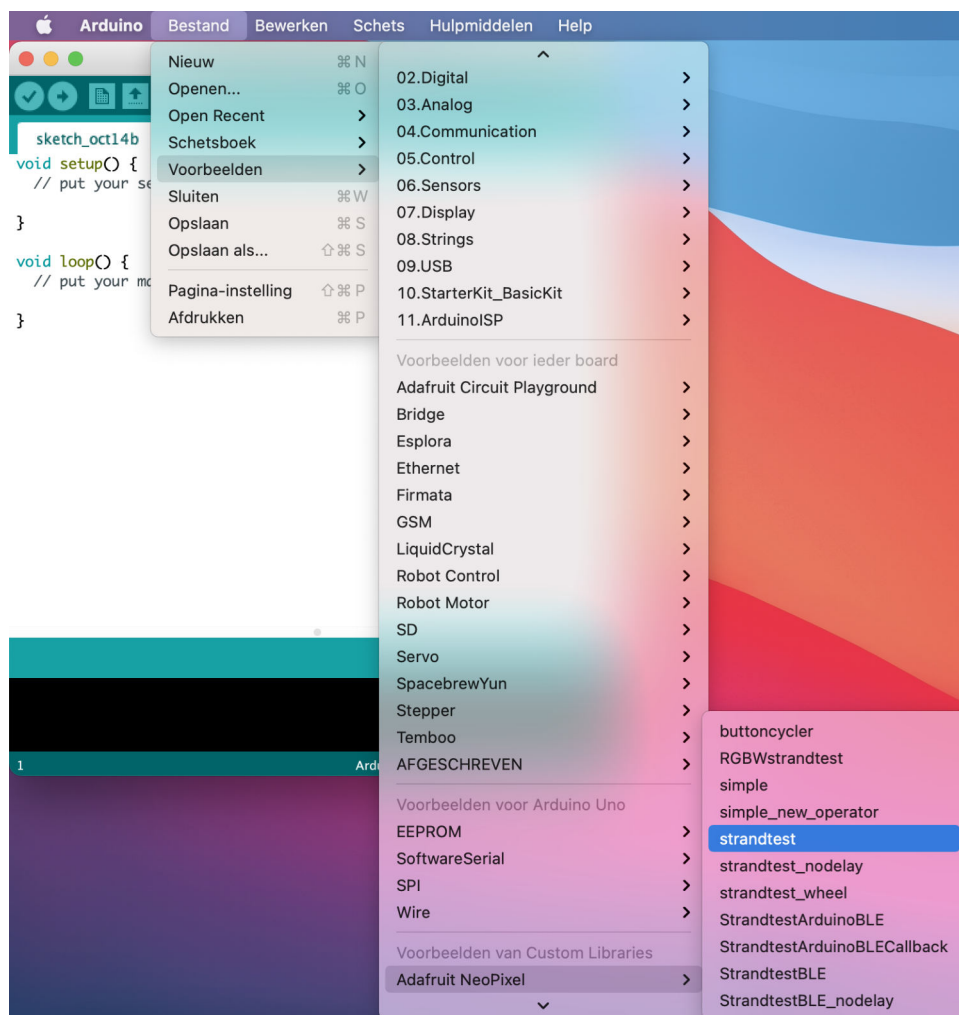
Arduino Bestand Bewerken Schets Hulpmiddelen Help

sketch_oct14b

void setup() {
  // put your se

}

void loop() {
  // put your mo

}

1 Ard

Nieuw ⌘N
Openen... ⌘O
Open Recent
Schetsboek
Voorbeelden
Sluiten ⌘W
Opslaan ⌘S
Opslaan als... ⇧⌘S
Pagina-instelling ⇧⌘P
Afdrukken ⌘P

02.Digital
03.Analog
04.Communication
05.Control
06.Sensors
07.Display
08.Strings
09.USB
10.StarterKit_BasicKit
11.ArduinoISP
Voorbeelden voor ieder board
Adafruit Circuit Playground
Bridge
Esplora
Ethernet
Firmata
GSM
LiquidCrystal
Robot Control
Robot Motor
SD
Servo
SpacebrewYun
Stepper
Temboo
AFGESCHREVEN
Voorbeelden voor Arduino Uno
EEPROM
SoftwareSerial
SPI
Wire
Voorbeelden van Custom Libraries
Adafruit NeoPixel

buttoncycler
RGBWstrandtest
simple
simple_new_operator
strandtest
strandtest_nodelay
strandtest_wheel
StrandtestArduinoBLE
StrandtestArduinoBLECallback
StrandtestBLE
StrandtestBLE_nodelay